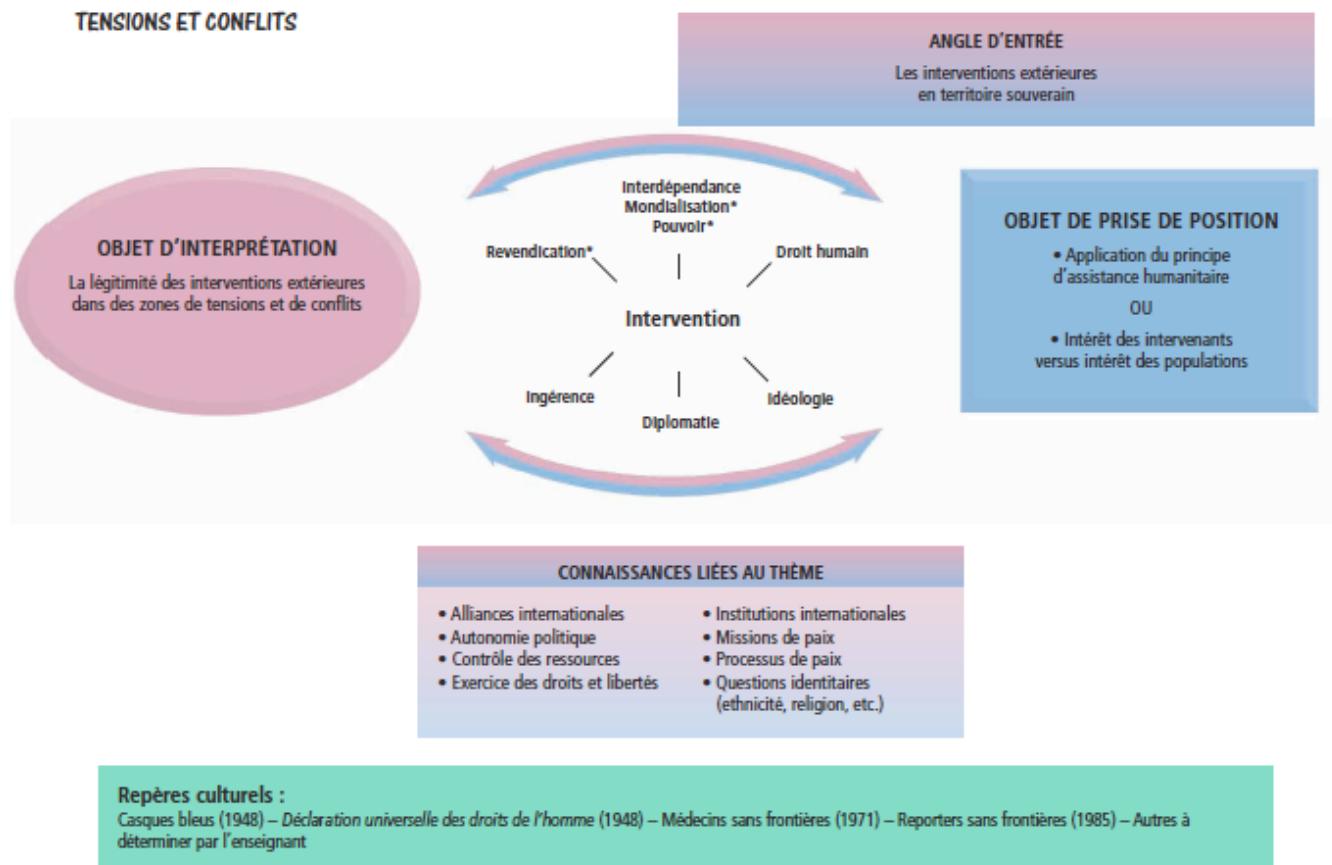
TENSIONS ET CONFLITS

ANGLE D'ENTRÉE
Les interventions extérieures en territoire souverain

OBJET D'INTERPRÉTATION
La légitimité des interventions extérieures dans des zones de tensions et de conflits

Interdépendance
Mondialisation*
Pouvoir*
Revendication*
Droit humain
Intervention
Ingérence
Diplomatie
Idéologie

OBJET DE PRISE DE POSITION
• Application du principe d'assistance humanitaire
OU
• Intérêt des intervenants versus intérêt des populations

CONNAISSANCES LIÉES AU THÈME
• Alliances internationales
• Autonomie politique
• Contrôle des ressources
• Exercice des droits et libertés
• Institutions internationales
• Missions de paix
• Processus de paix
• Questions identitaires (ethnicité, religion, etc.)

Repères culturels :
Casques bleus (1948) – Déclaration universelle des droits de l'homme (1948) – Médecins sans frontières (1971) – Reporters sans frontières (1985) – Autres à déterminer par l'enseignant